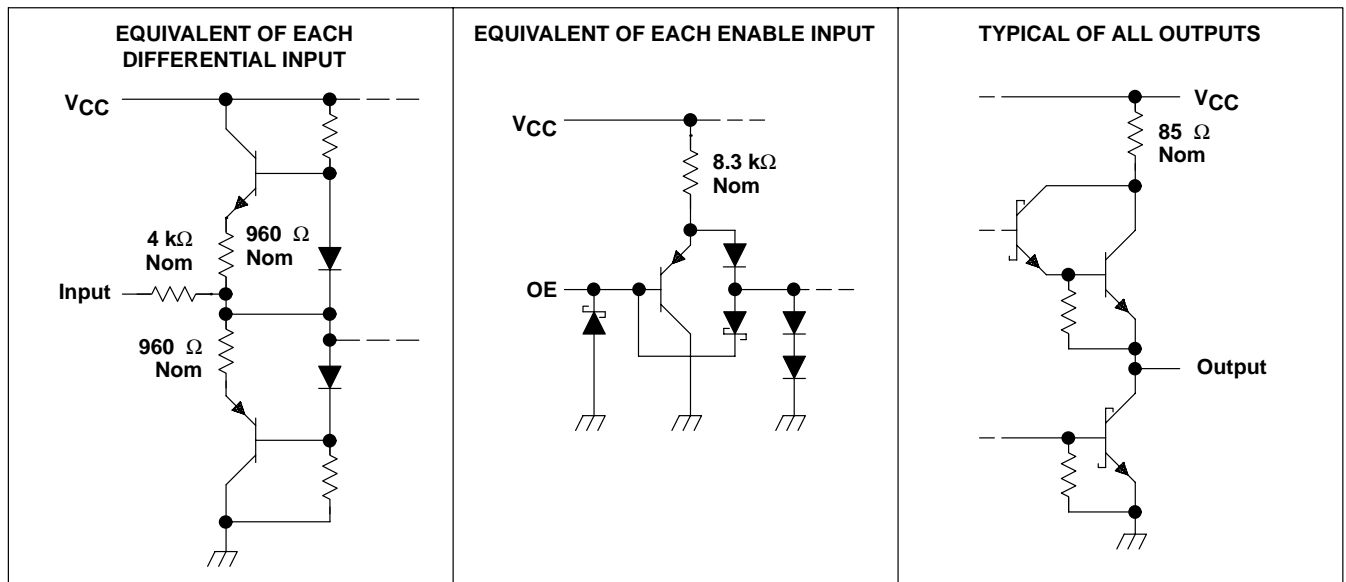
EQUIVALENT OF EACH DIFFERENTIAL INPUT

$V_{CC}$

4 k$\Omega$ Nom

960 $\Omega$ Nom

Input

960 $\Omega$ Nom

EQUIVALENT OF EACH ENABLE INPUT

$V_{CC}$

8.3 k$\Omega$ Nom

OE

TYPICAL OF ALL OUTPUTS

$V_{CC}$

85 $\Omega$ Nom

Output